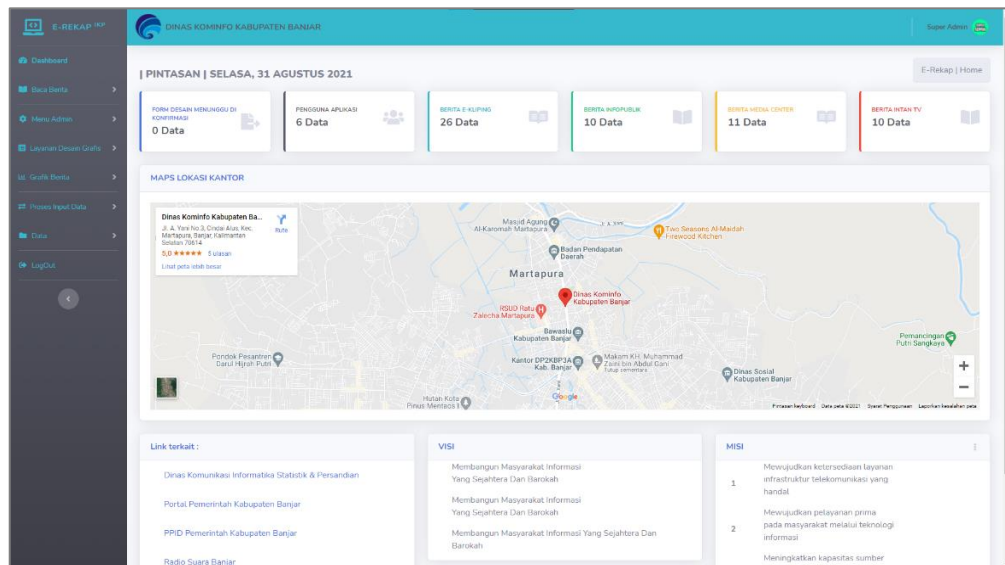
E-REKAP IKP

Dashboard
Baca Berita
Menu Admin
Layanan Desain Grafis
Grafik Berita
Proses Input Data
Data
LogOut

DINAS KOMINFO KABUPATEN BANJAR

Super Admin

| PINTASAN | SELASA, 31 AGUSTUS 2021

E-Rekap | Home

FORM DESAIN MENUNGGU DI KONFIRMASI
0 Data

PENGGUNA APLIKASI
6 Data

BERITA E-KLIPING
26 Data

BERITA INFOPUBLIK
10 Data

BERITA MEDIA CENTER
11 Data

BERITA INTAN TV
10 Data

MAPS LOKASI KANTOR

Dinas Kominfo Kabupaten Ba...
Jl. A. Yani No 3, Cindai Alus, Kec. Martapura, Banjar, Kalimantan Selatan 70614
5,0 ★★★★★ 5 ulasan
Lihat peta lebih besar
Rute

Masjid Agung Al-Karomah Martapura
Two Seasons Al-Maidah Firewood Kitchen
Badan Pendapatan Daerah
Martapura
Dinas Kominfo Kabupaten Banjar
RSUD Ratu Zalecha Martapura
Bawaslu Kabupaten Banjar
Kantor DPRD Kab. Banjar
Makam KH. Muhammad Zaini bin Abdul Ghani
Pondok Pesantren Darul Hijrah Putri
Dinas Sosial Kabupaten Banjar
Pemancingan Putri Sangkara
Hutan Kota Pinus Mentaos
Google
Pintasan keyboard Data peta ©2021 Syarat Penggunaan Laporkan kesalahan peta

Link terkait :
Dinas Komunikasi Informatika Statistik & Persandian
Portal Pemerintah Kabupaten Banjar
PPID Pemerintah Kabupaten Banjar
Radio Suara Banjar

VISI
Membangun Masyarakat Informasi Yang Sejahtera Dan Barokah
Membangun Masyarakat Informasi Yang Sejahtera Dan Barokah
Membangun Masyarakat Informasi Yang Sejahtera Dan Barokah

MISI
1 Mewujudkan ketersediaan layanan infrastruktur telekomunikasi yang handal
2 Mewujudkan pelayanan prima pada masyarakat melalui teknologi informasi
Meningkatkan kapasitas sumber